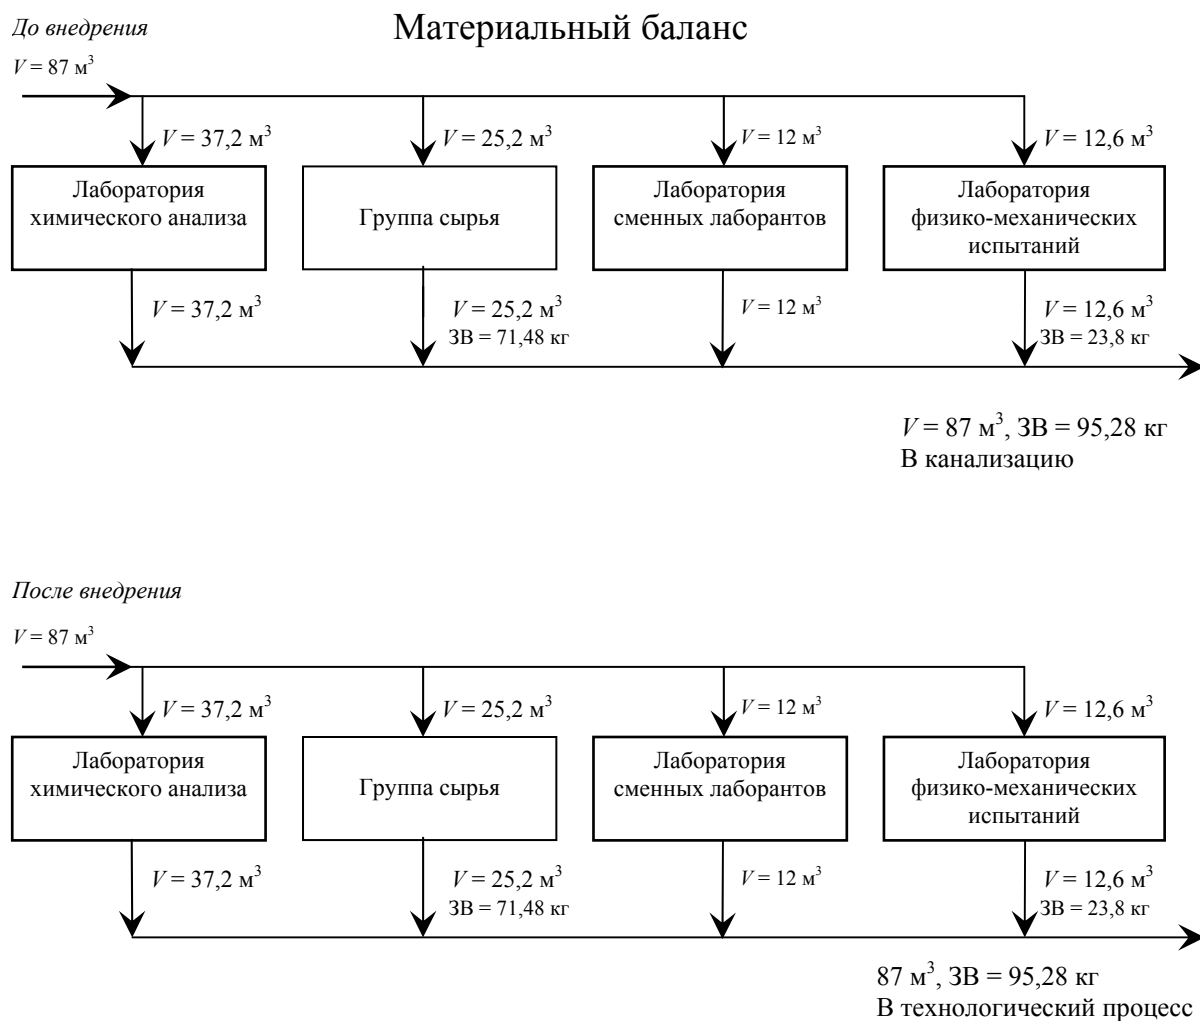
До внедрения

Материальный баланс

$V = 87$ м$^3$

$V = 37{,}2$ м$^3$

$V = 25{,}2$ м$^3$

$V = 12$ м$^3$

$V = 12{,}6$ м$^3$

Лаборатория химического анализа

Группа сырья

Лаборатория сменных лаборантов

Лаборатория физико-механических испытаний

$V = 37{,}2$ м$^3$

$V = 25{,}2$ м$^3$
ЗВ = 71,48 кг

$V = 12$ м$^3$

$V = 12{,}6$ м$^3$
ЗВ = 23,8 кг

$V = 87$ м$^3$, ЗВ = 95,28 кг
В канализацию

После внедрения

$V = 87$ м$^3$

$V = 37{,}2$ м$^3$

$V = 25{,}2$ м$^3$

$V = 12$ м$^3$

$V = 12{,}6$ м$^3$

Лаборатория химического анализа

Группа сырья

Лаборатория сменных лаборантов

Лаборатория физико-механических испытаний

$V = 37{,}2$ м$^3$

$V = 25{,}2$ м$^3$
ЗВ = 71,48 кг

$V = 12$ м$^3$

$V = 12{,}6$ м$^3$
ЗВ = 23,8 кг

87 м$^3$, ЗВ = 95,28 кг
В технологический процесс